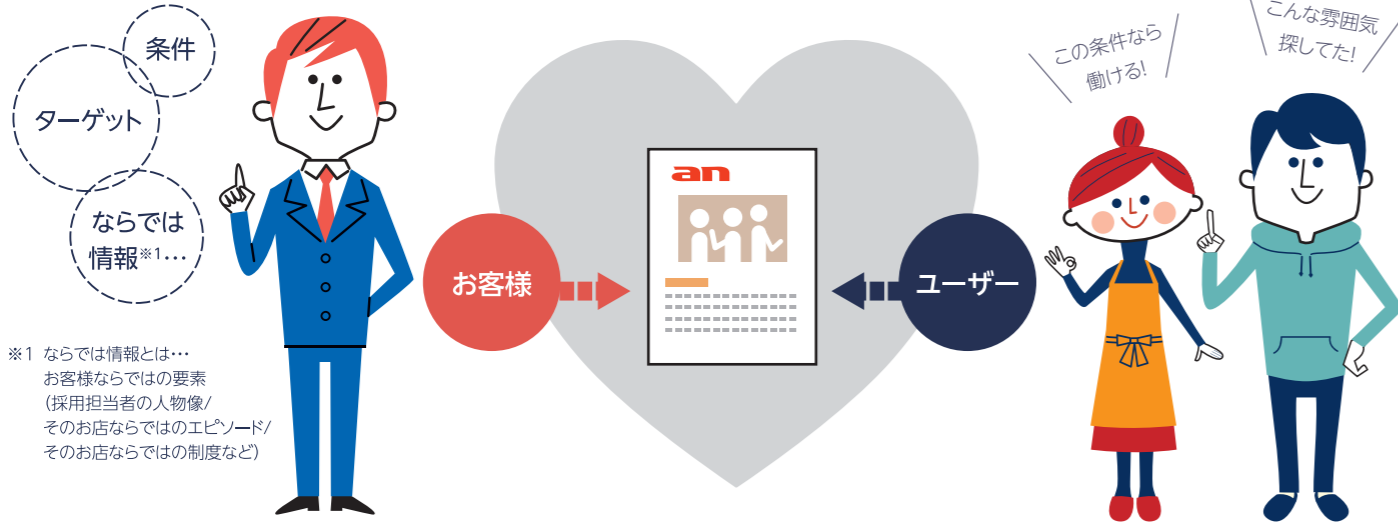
条件

ターゲット

ならでは情報※1…

※1 ならでは情報とは…
お客様ならではの要素
（採用担当者の人物像/
そのお店ならではのエピソード/
そのお店ならではの制度など）

お客様

an

ユーザー

この条件なら働ける!

こんな雰囲気探してた!